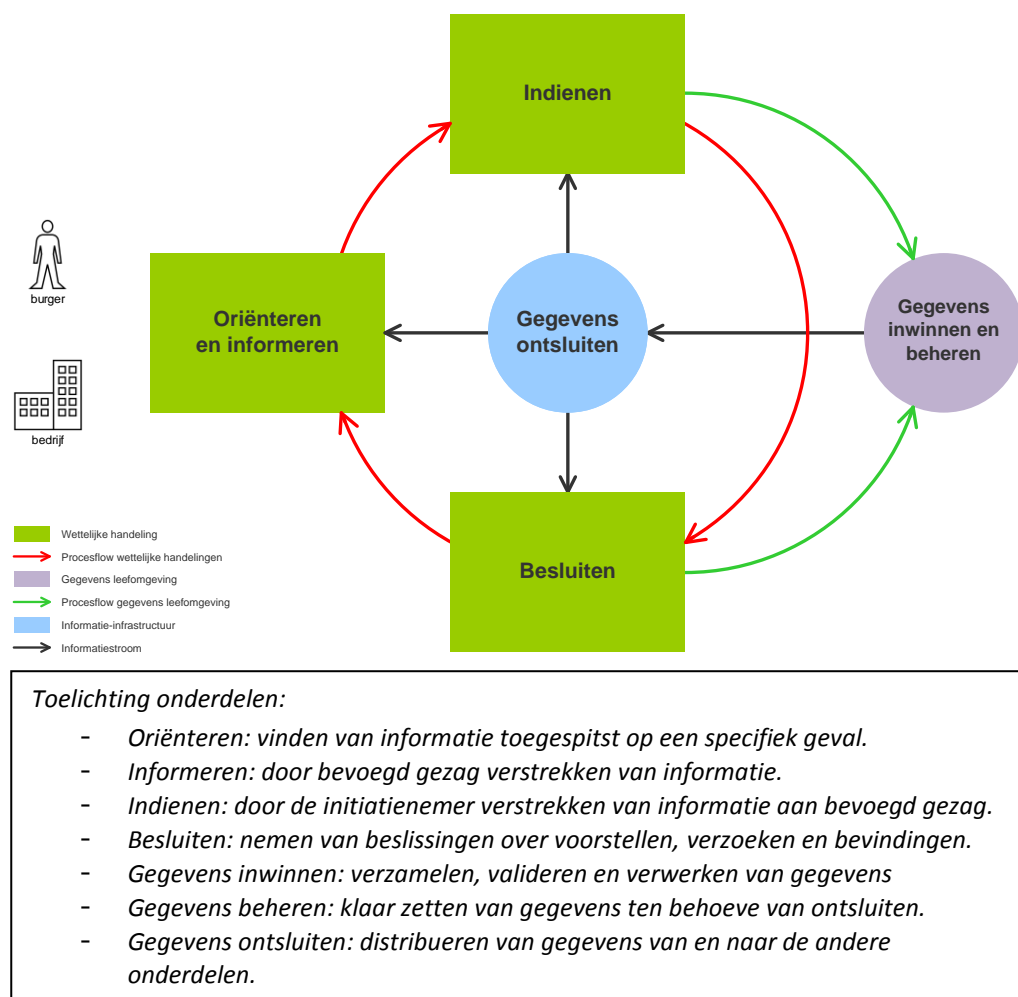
Indienen

burger

Oriënteren en informeren

Gegevens ontsluiten

Gegevens inwinnen en beheren

bedrijf

Besluiten

Wettelijke handeling
Procesflow wettelijke handelingen
Gegevens leefomgeving
Procesflow gegevens leefomgeving
Informatie-infrastructuur
Informatiestroom

Toelichting onderdelen:

- Oriënteren: vinden van informatie toegespitst op een specifiek geval.
- Informeren: door bevoegd gezag verstrekken van informatie.
- Indienen: door de initiatienemer verstrekken van informatie aan bevoegd gezag.
- Besluiten: nemen van beslissingen over voorstellen, verzoeken en bevindingen.
- Gegevens inwinnen: verzamelen, valideren en verwerken van gegevens
- Gegevens beheren: klaar zetten van gegevens ten behoeve van ontsluiten.
- Gegevens ontsluiten: distribueren van gegevens van en naar de andere onderdelen.